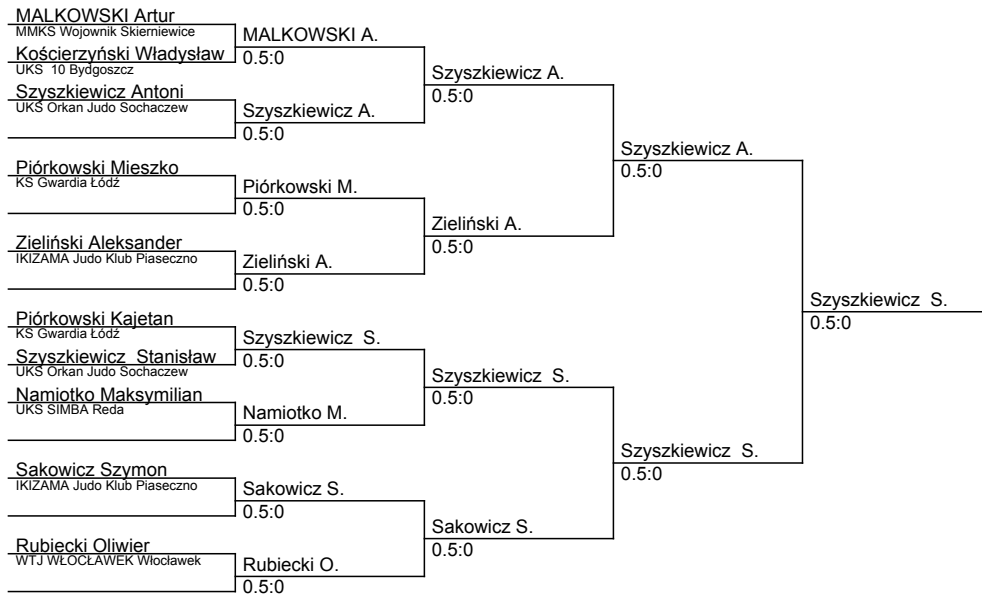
MALKOWSKI Artur
MMKS Wojownik Skierniewice
Kościerzyński Władysław
UKS 10 Bydgoszcz
Szyszkiewicz Antoni
UKS Orkan Judo Sochaczew
Piórkowski Mieszko
KS Gwardia Łódź
Zieliński Aleksander
IKIZAMA Judo Klub Piaseczno
Piórkowski Kajetan
KS Gwardia Łódź
Szyszkiewicz Stanisław
UKS Orkan Judo Sochaczew
Namiotko Maksymilian
UKS SIMBA Reda
Sakowicz Szymon
IKIZAMA Judo Klub Piaseczno
Rubiecki Oliwier
WTJ WŁOCŁAWEK Włocławek

MALKOWSKI A.
0.5:0
Szyszkiewicz A.
0.5:0
Piórkowski M.
0.5:0
Zieliński A.
0.5:0
Szyszkiewicz S.
0.5:0
Namiotko M.
0.5:0
Sakowicz S.
0.5:0
Rubiecki O.
0.5:0

Szyszkiewicz A.
0.5:0
Zieliński A.
0.5:0
Szyszkiewicz S.
0.5:0
Sakowicz S.
0.5:0

Szyszkiewicz A.
0.5:0
Szyszkiewicz S.
0.5:0

Szyszkiewicz S.
0.5:0